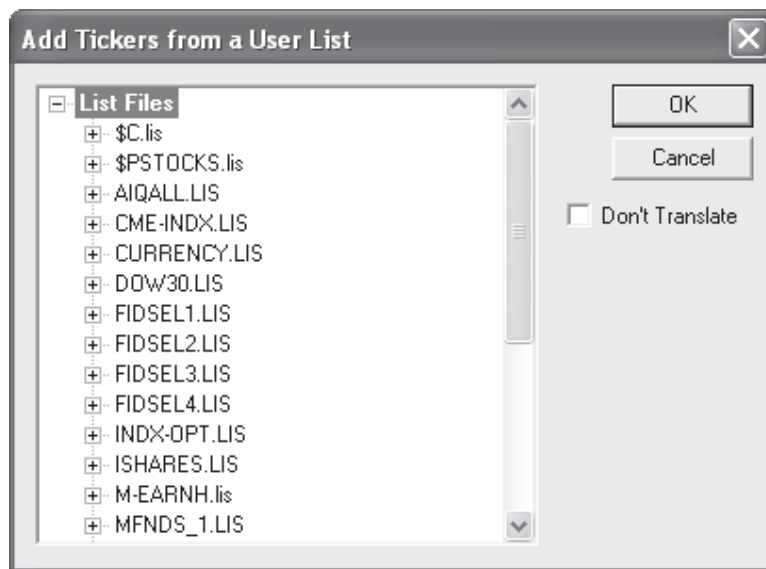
Add Tickers from a User List

List Files
$C.lis
$PSTOCKS.lis
AIQALL.LIS
CME-INDX.LIS
CURRENCY.LIS
DOW30.LIS
FIDSEL1.LIS
FIDSEL2.LIS
FIDSEL3.LIS
FIDSEL4.LIS
INDX-OPT.LIS
ISHARES.LIS
M-EARNH.lis
MFNDS_1.LIS

OK
Cancel
Don't Translate